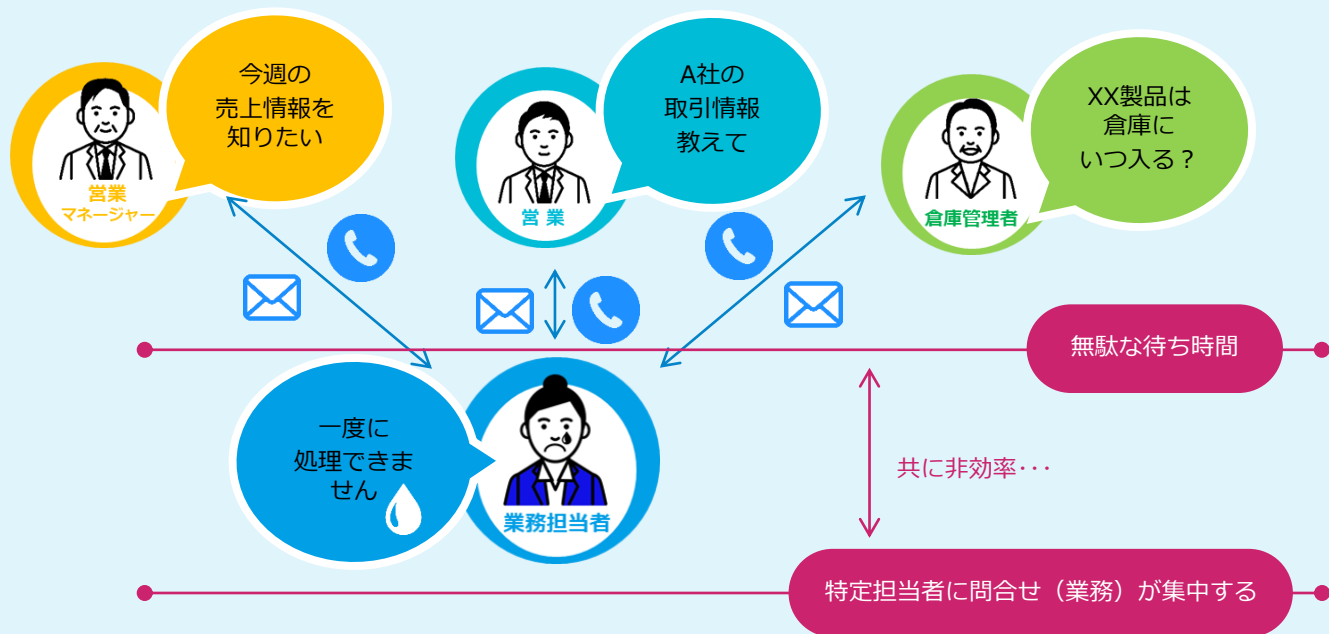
今週の
売上情報を
知りたい

営業
マネージャー

A社の
取引情報
教えて

営 業

XX製品は
倉庫に
いつ入る？

倉庫管理者

無駄な待ち時間

一度に
処理できま
せん

業務担当者

共に非効率･･･

特定担当者に問合せ（業務）が集中する